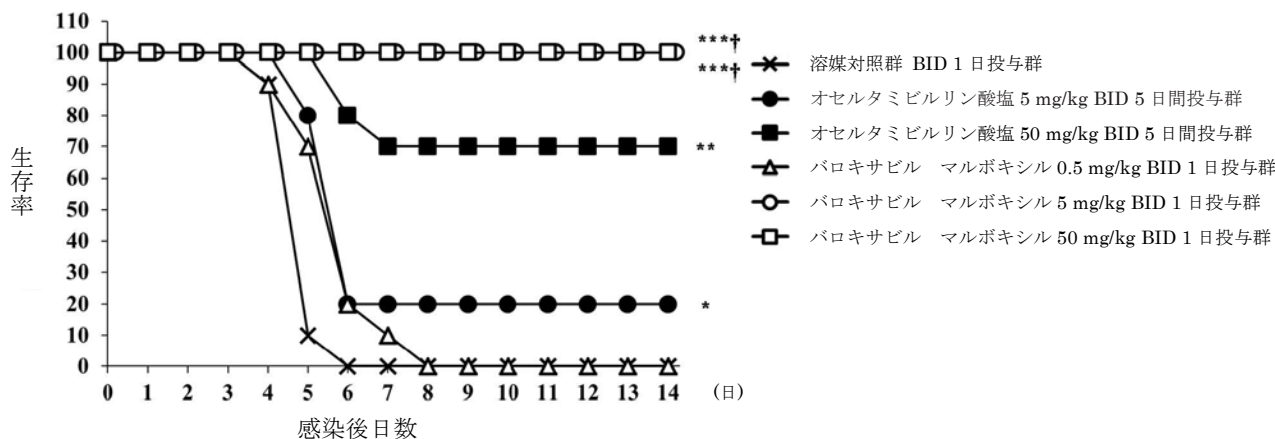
110
100
90
80
70
60
50
40
30
20
10
0

生存率

0 1 2 3 4 5 6 7 8 9 10 11 12 13 14 (日)

感染後日数

***†
***†
**
*

溶媒対照群 BID 1 日投与群
オセルタミビルリン酸塩 5 mg/kg BID 5 日間投与群
オセルタミビルリン酸塩 50 mg/kg BID 5 日間投与群
バロキサビル マルボキシル 0.5 mg/kg BID 1 日投与群
バロキサビル マルボキシル 5 mg/kg BID 1 日投与群
バロキサビル マルボキシル 50 mg/kg BID 1 日投与群